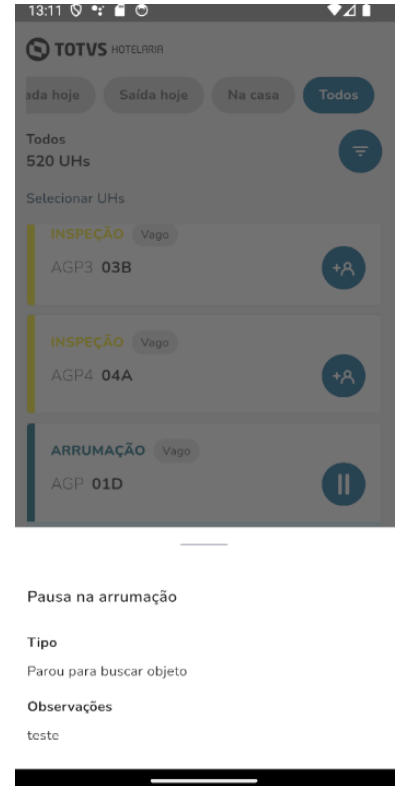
13:11

TOTVS HOTELARIA

ada hoje Saída hoje Na casa Todos

Todos
520 UHs

Selecionar UHs

INSPEÇÃO Vago
AGP3 03B

INSPEÇÃO Vago
AGP4 04A

ARRUMAÇÃO Vago
AGP 01D

Pausa na arrumação

Tipo
Parou para buscar objeto

Observações
teste